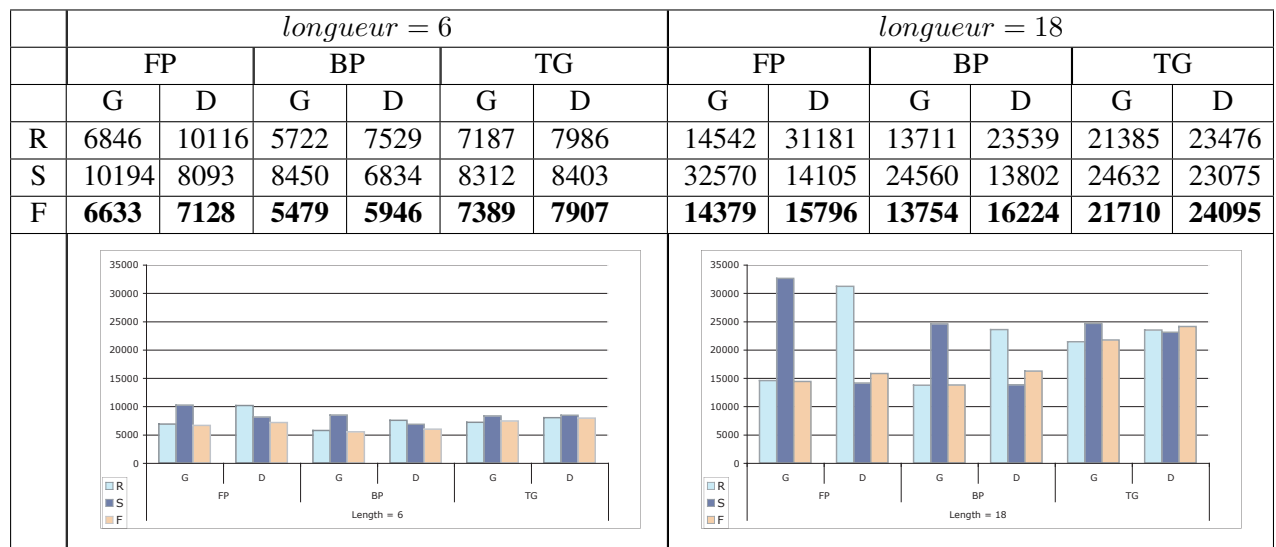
| | $longueur = 6$ | | | | | | $longueur = 18$ | | | | | |
|---|---|---|---|---|---|---|---|---|---|---|---|---|
| | FP | | BP | | TG | | FP | | BP | | TG | |
| | G | D | G | D | G | D | G | D | G | D | G | D |
| R | 6846 | 10116 | 5722 | 7529 | 7187 | 7986 | 14542 | 31181 | 13711 | 23539 | 21385 | 23476 |
| S | 10194 | 8093 | 8450 | 6834 | 8312 | 8403 | 32570 | 14105 | 24560 | 13802 | 24632 | 23075 |
| F | **6633** | **7128** | **5479** | **5946** | **7389** | **7907** | **14379** | **15796** | **13754** | **16224** | **21710** | **24095** |

35000
30000
25000
20000
15000
10000
5000
0
G D G D G D
FP BP TG
R
S
F
Length = 6

35000
30000
25000
20000
15000
10000
5000
0
G D G D G D
FP BP TG
R
S
F
Length = 18